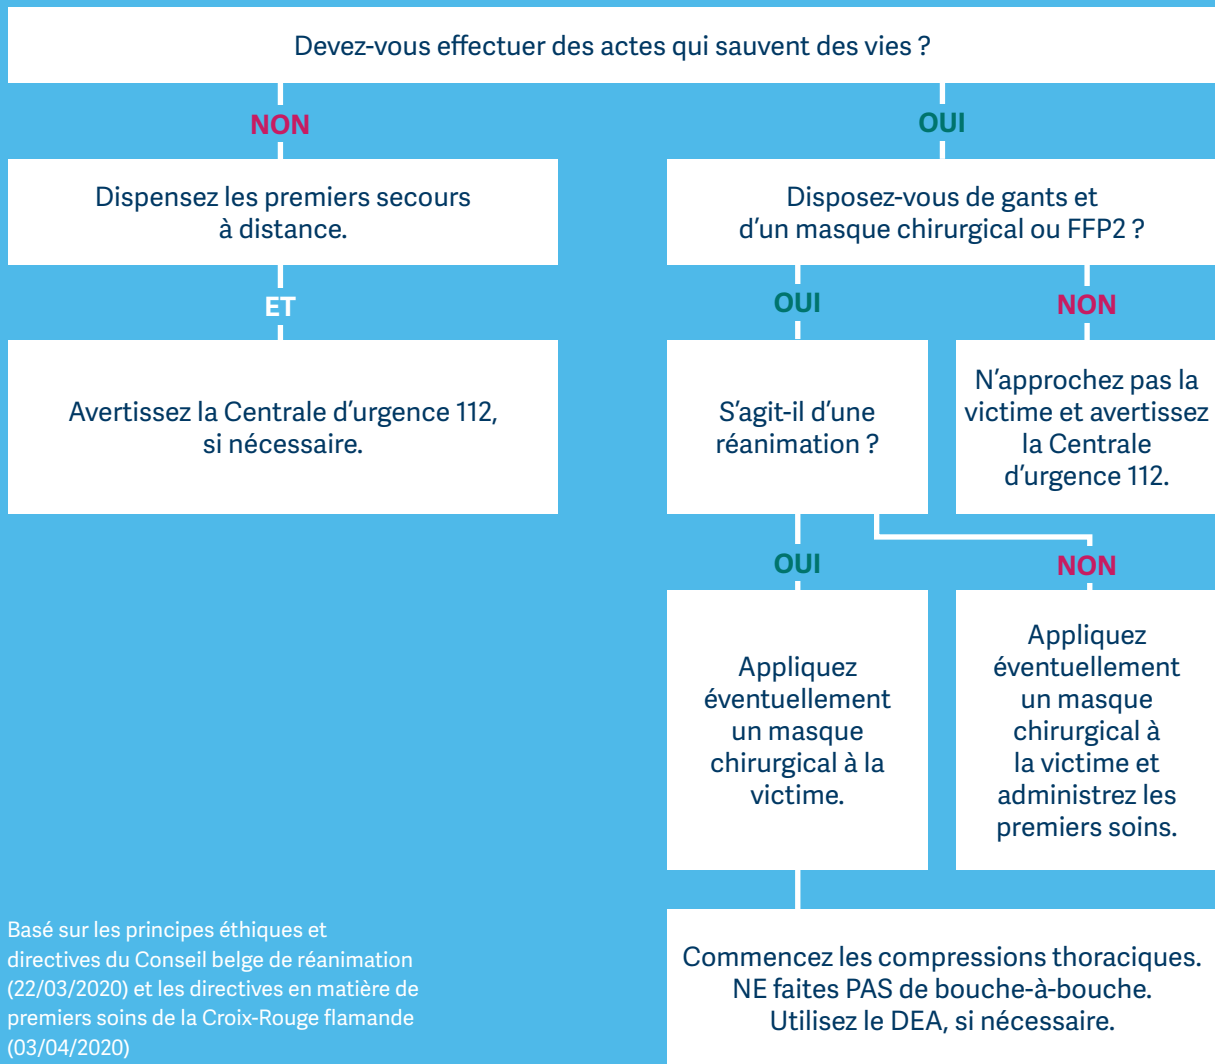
Devez-vous effectuer des actes qui sauvent des vies ?

NON

OUI

Dispensez les premiers secours à distance.

Disposez-vous de gants et d'un masque chirurgical ou FFP2 ?

ET

OUI

NON

Avertissez la Centrale d'urgence 112, si nécessaire.

S'agit-il d'une réanimation ?

N'approchez pas la victime et avertissez la Centrale d'urgence 112.

OUI

NON

Appliquez éventuellement un masque chirurgical à la victime.

Appliquez éventuellement un masque chirurgical à la victime et administrez les premiers soins.

Basé sur les principes éthiques et directives du Conseil belge de réanimation (22/03/2020) et les directives en matière de premiers soins de la Croix-Rouge flamande (03/04/2020)

Commencez les compressions thoraciques. NE faites PAS de bouche-à-bouche. Utilisez le DEA, si nécessaire.